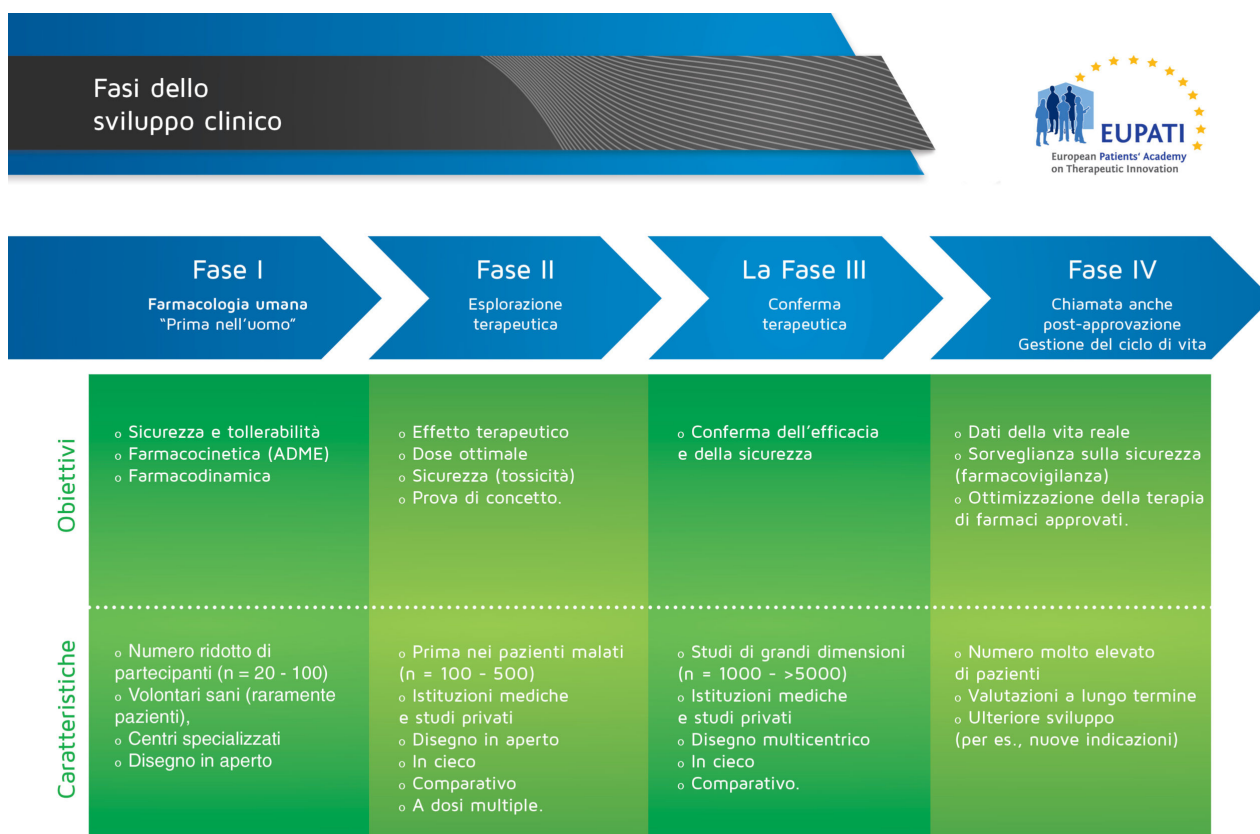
Fasi dello sviluppo clinico

EUPATI
European Patients' Academy on Therapeutic Innovation

Fase I
Farmacologia umana
"Prima nell'uomo"

Fase II
Esplorazione terapeutica

La Fase III
Conferma terapeutica

Fase IV
Chiamata anche post-approvazione
Gestione del ciclo di vita

Obiettivi

o Sicurezza e tollerabilità
o Farmacocinetica (ADME)
o Farmacodinamica

o Effetto terapeutico
o Dose ottimale
o Sicurezza (tossicità)
o Prova di concetto.

o Conferma dell'efficacia e della sicurezza

o Dati della vita reale
o Sorveglianza sulla sicurezza (farmacovigilanza)
o Ottimizzazione della terapia di farmaci approvati.

Caratteristiche

o Numero ridotto di partecipanti (n = 20 - 100)
o Volontari sani (raramente pazienti),
o Centri specializzati
o Disegno in aperto

o Prima nei pazienti malati (n = 100 - 500)
o Istituzioni mediche e studi privati
o Disegno in aperto
o In cieco
o Comparativo
o A dosi multiple.

o Studi di grandi dimensioni (n = 1000 - >5000)
o Istituzioni mediche e studi privati
o Disegno multicentrico
o In cieco
o Comparativo.

o Numero molto elevato di pazienti
o Valutazioni a lungo termine
o Ulteriore sviluppo (per es., nuove indicazioni)